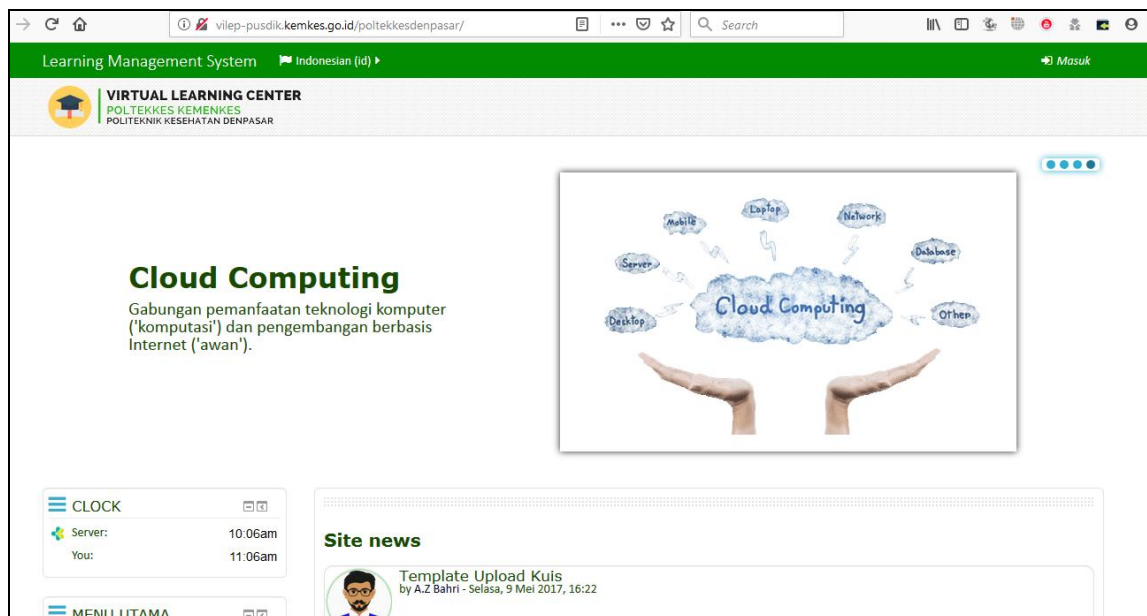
vilep-pusdik.kemkes.go.id/poltekkesdenpasar/

Search

Learning Management System

Indonesian (id)

Masuk

VIRTUAL LEARNING CENTER
POLTEKKES KEMENKES
POLITEKNIK KESEHATAN DENPASAR

Cloud Computing

Gabungan pemanfaatan teknologi komputer ('komputasi') dan pengembangan berbasis Internet ('awan').

Mobile
Laptop
Network
Server
Database
Cloud Computing
Desktop
Other

CLOCK

Server: 10:06am
You: 11:06am

MENU UTAMA

Site news

Template Upload Kuis
by A.Z Bahri - Selasa, 9 Mei 2017, 16:22